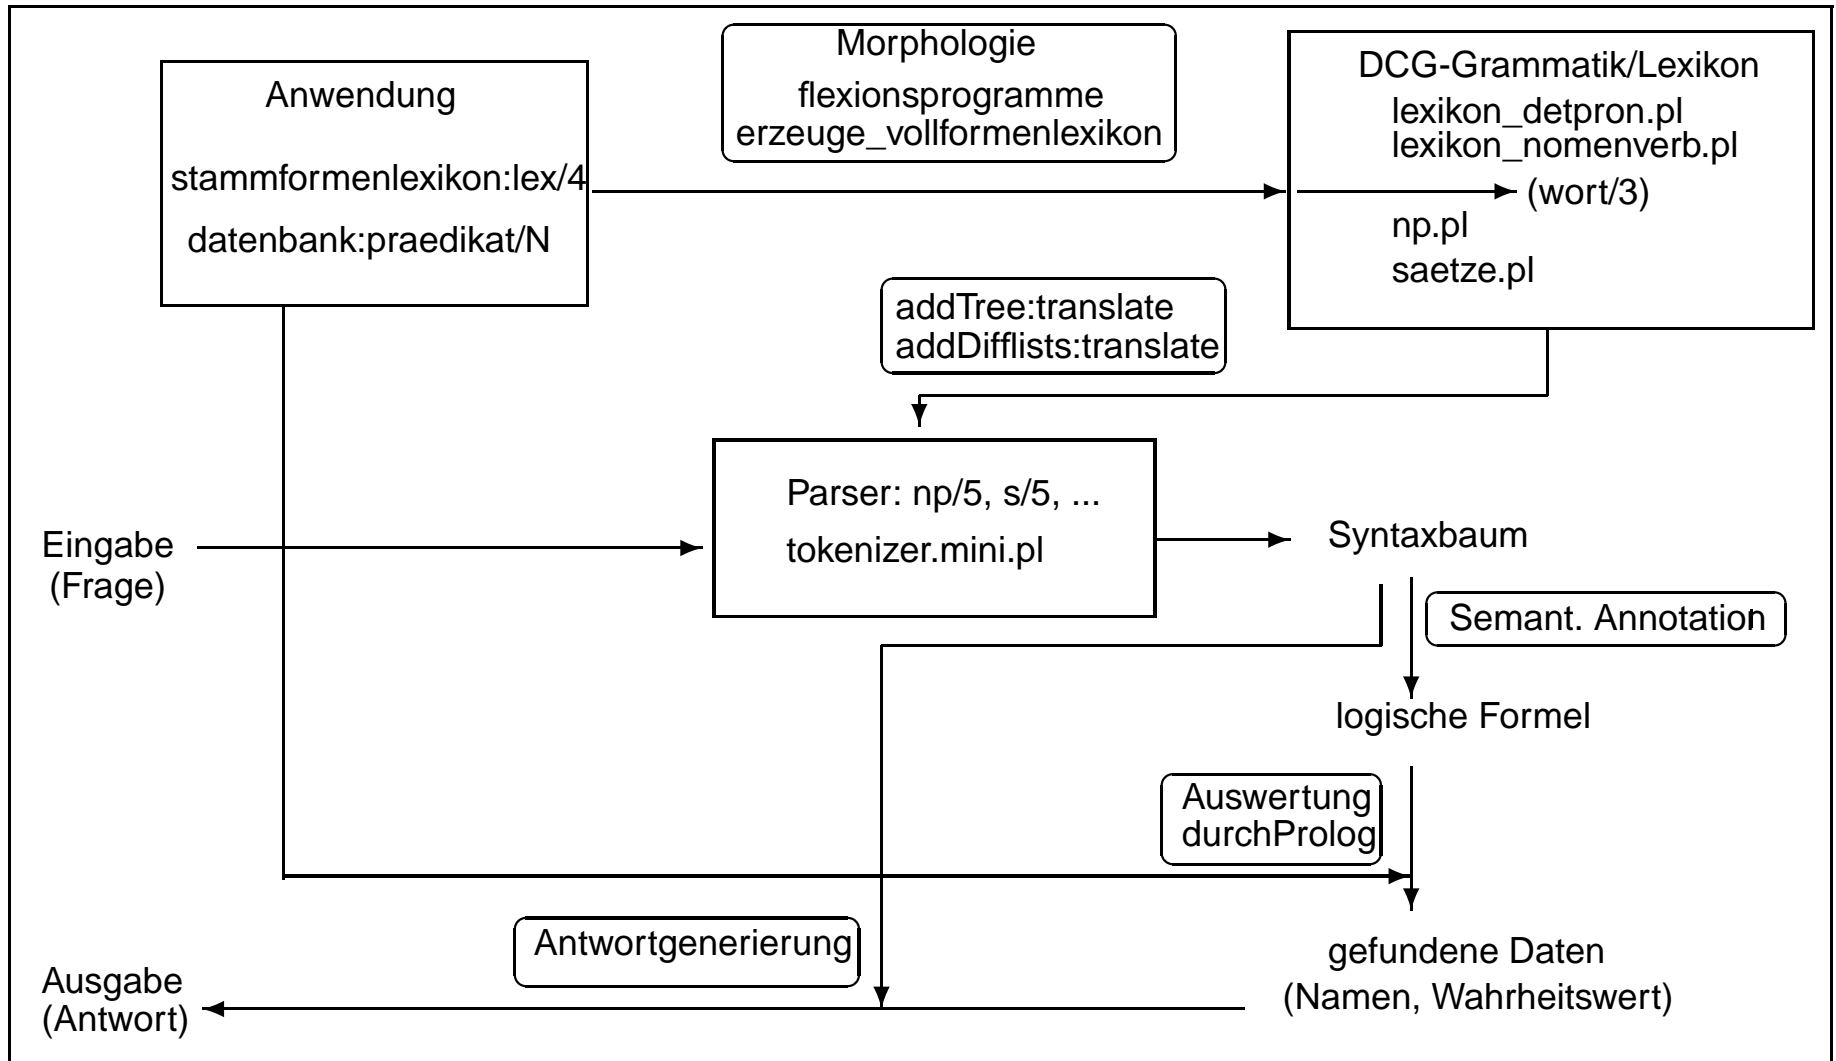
Anwendung

stammformenlexikon:lex/4

datenbank:praedikat/N

Morphologie
flexionsprogramme
erzeuge_vollformenlexikon

DCG-Grammatik/Lexikon
lexikon_detpron.pl
lexikon_nomenverb.pl
(wort/3)
np.pl
saetze.pl

addTree:translate
addDifflists:translate

Parser: np/5, s/5, ...
tokenizer.mini.pl

Eingabe
(Frage)

Syntaxbaum

Semant. Annotation

logische Formel

Auswertung
durchProlog

Antwortgenerierung

gefundene Daten
(Namen, Wahrheitswert)

Ausgabe
(Antwort)